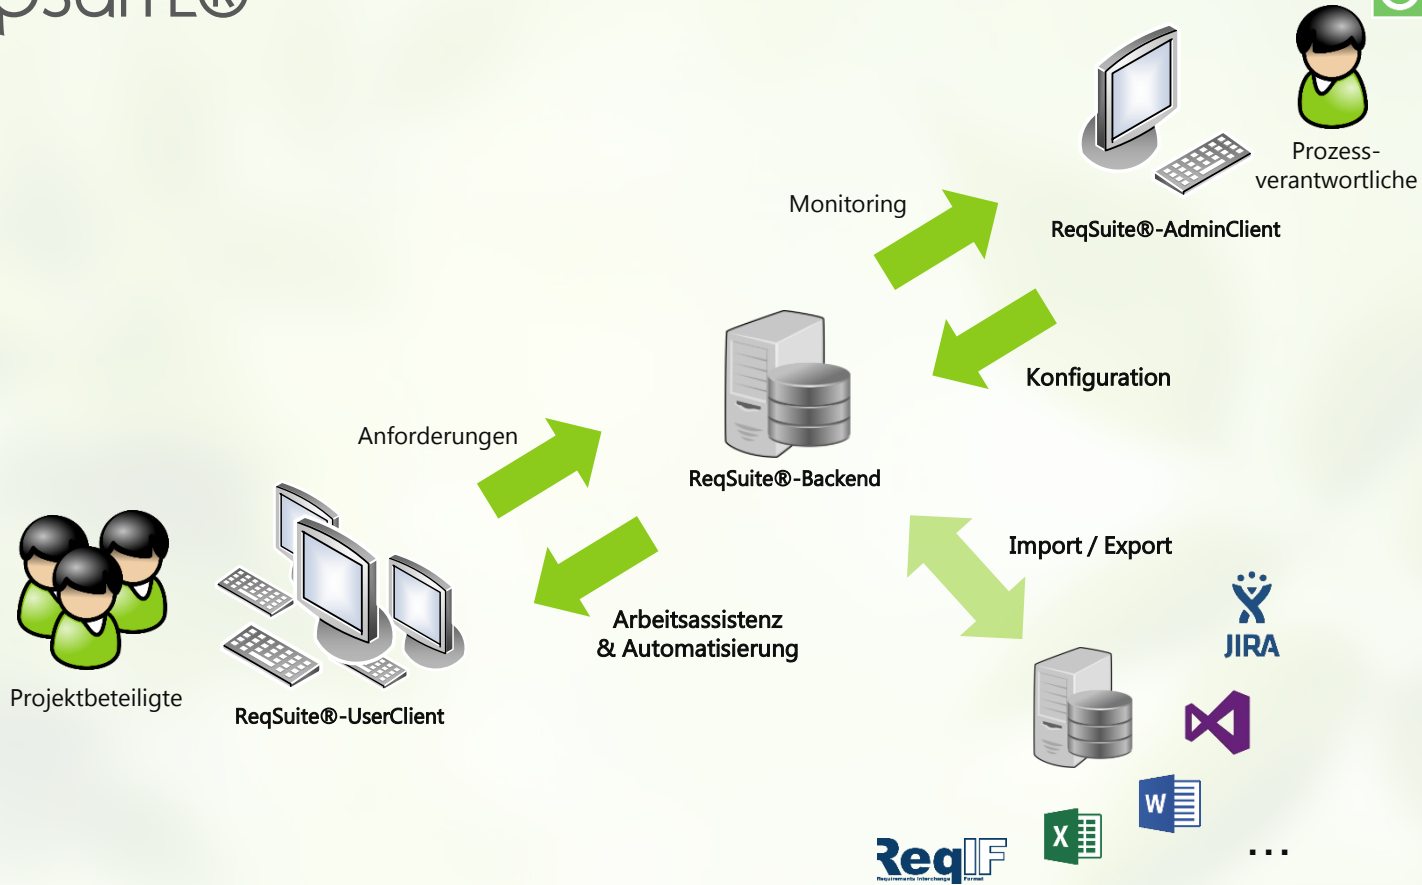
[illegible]Suite®

Prozess-verantwortliche

Monitoring

ReqSuite®-AdminClient

Konfiguration

Anforderungen

ReqSuite®-Backend

Import / Export

Arbeitsassistenz & Automatisierung

JIRA

Projektbeteiligte

ReqSuite®-UserClient

W

X

ReqIF

Requirements Interchange Format

...